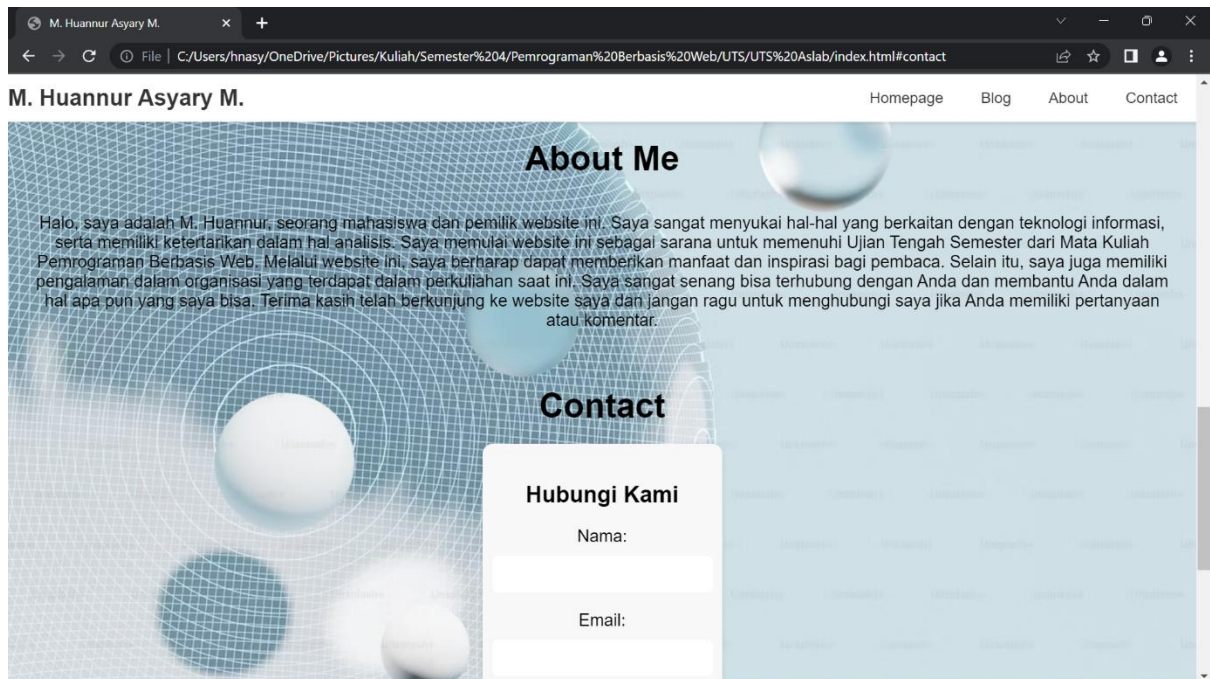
M. Huannur Asyary M.

File | C:/Users/hnasy/OneDrive/Pictures/Kuliah/Semester%204/Pemrograman%20Berbasis%20Web/UTS/UTS%20Aslab/index.html#contact

M. Huannur Asyary M.

Homepage Blog About Contact

About Me

Halo, saya adalah M. Huannur, seorang mahasiswa dan pemilik website ini. Saya sangat menyukai hal-hal yang berkaitan dengan teknologi informasi, serta memiliki ketertarikan dalam hal analisis. Saya memulai website ini sebagai sarana untuk memenuhi Ujian Tengah Semester dari Mata Kuliah Pemrograman Berbasis Web. Melalui website ini, saya berharap dapat memberikan manfaat dan inspirasi bagi pembaca. Selain itu, saya juga memiliki pengalaman dalam organisasi yang terdapat dalam perkuliahan saat ini. Saya sangat senang bisa terhubung dengan Anda dan membantu Anda dalam hal apa pun yang saya bisa. Terima kasih telah berkunjung ke website saya dan jangan ragu untuk menghubungi saya jika Anda memiliki pertanyaan atau komentar.

Contact

Hubungi Kami

Nama:

Email: